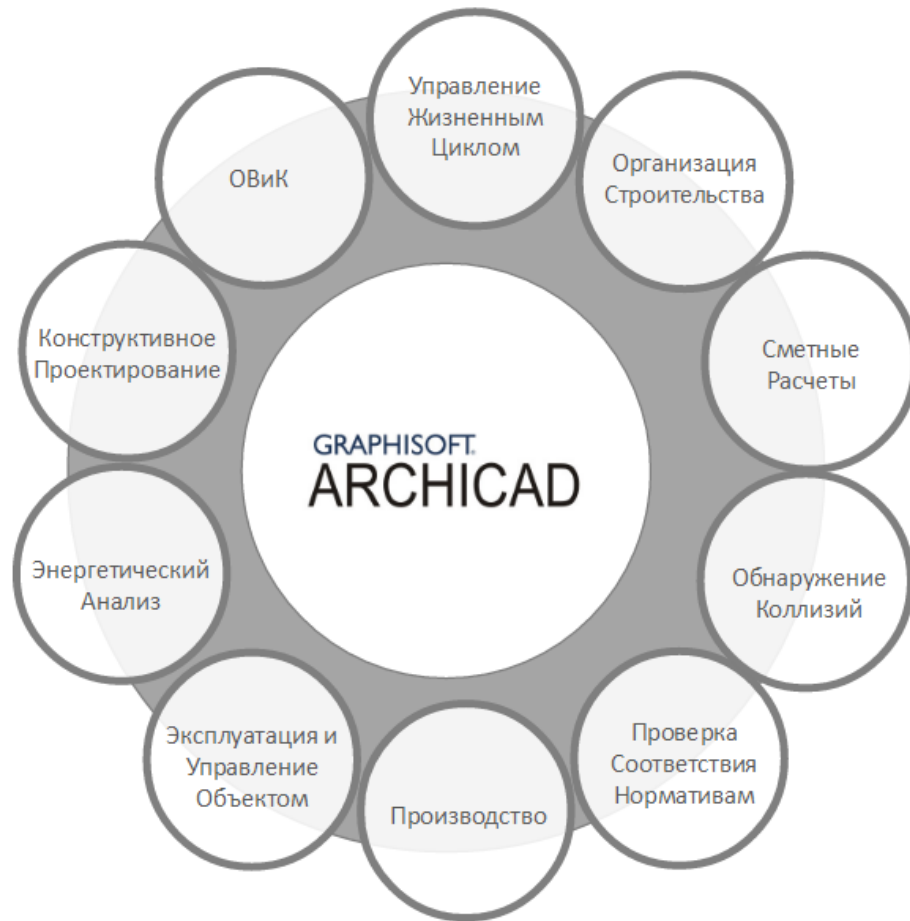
Управление Жизненным Циклом

Организация Строительства

Сметные Расчеты

Обнаружение Коллизий

Проверка Соответствия Нормативам

Производство

Эксплуатация и Управление Объектом

Энергетический Анализ

Конструктивное Проектирование

ОВиК

GRAPHISOFT.
ARCHICAD